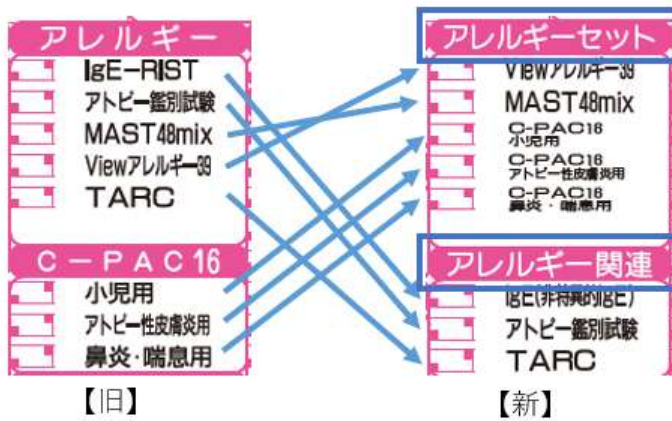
アレルギー
IgE-RIST
アトピー鑑別試験
MAST48mix
Viewアレルギー39
TARC

C-PAC16
小児用
アトピー性皮膚炎用
鼻炎・喘息用

【旧】

アレルギーセット
Viewアレルギー39
MAST48mix
C-PAC16 小児用
C-PAC16 アトピー性皮膚炎用
C-PAC16 鼻炎・喘息用

アレルギー関連
IgE(非特異的IgE)
アトピー鑑別試験
TARC

【新】